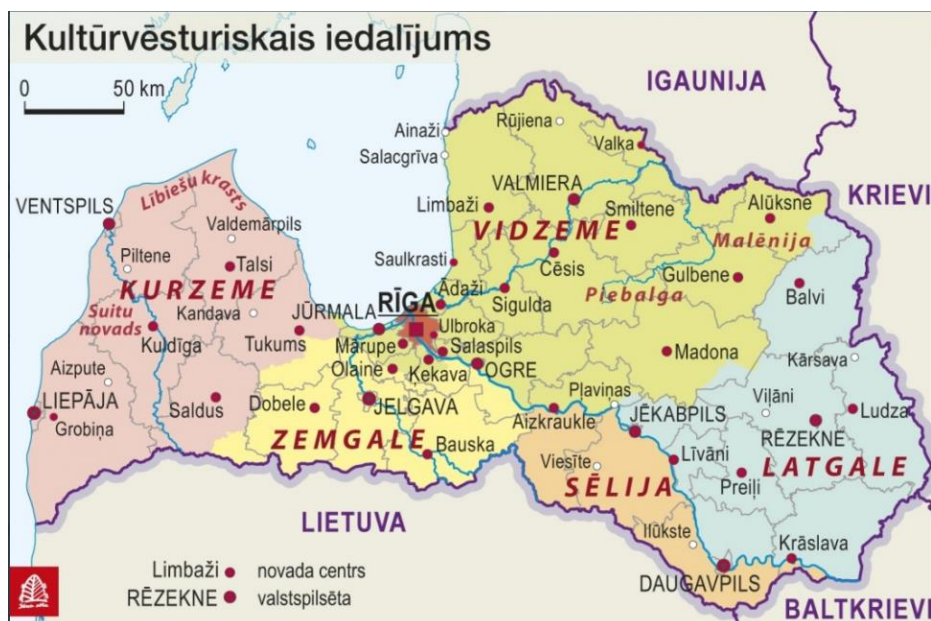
Kultūrvēsturiskais iedalījums

0 50 km

IGAUNIJA

KRIEVI

Rūjiena
Ainaži
Valka
Salacgrīva
VALMIERA
Limbaži
Smiltene
Alūksne
VIDZEME
Malēnija
Saulkrasti
Cēsis
Gulbene
Balvi
Ādaži
Sigulda
Plebalga
RĪGA
Ulbroka
Salaspils
Mārupe
Madona
Ķekava
OGRE
Kārsava
Olaine
Pļaviņas
Viļāni
Ludza
JELGAVA
Aizkraukle
JĒKABPILS
RĒZEKNE
Bauska
Līvāni
LATGALE
Viesīte
Preiļi
SĒLIJA
Ilūkste
Krāslava
DAUGAVPILS

VENTSPILS
Lībiešu krasts
Valdemārpils
Piltene
Talsi
KURZEME
JŪRMALA
Suitu novads
Kandava
Kuldīga
Tukums
Aizpute
LIEPĀJA
Saldus
Dobele
Grobiņa
ZEMGALE

LIETUVA

Limbaži novada centrs
RĒZEKNE valstspilsēta

BALTKRIEVI